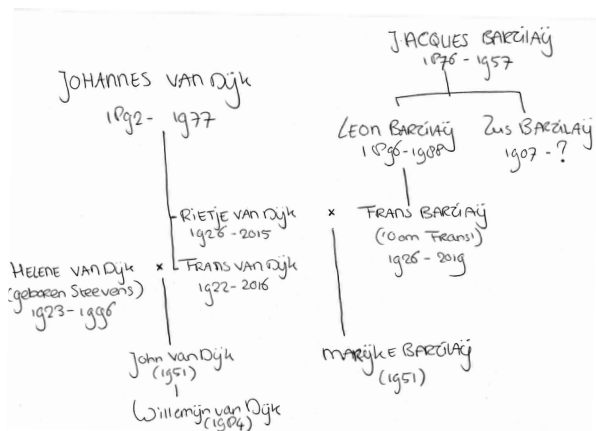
JACQUES BARZILAY
1876 - 1957

JOHANNES VAN DIJK
1892 - 1977

LEON BARZILAY
1896 - 1988

ZUS BARZILAY
1907 - ?

RIETJE VAN DIJK
1926 - 2015

×

FRANS BARZILAY
('Oom Frans')
1926 - 2019

HELENE VAN DIJK
(geboren Steevens)
1923 - 1996

×

FRANS VAN DIJK
1922 - 2016

JOHN VAN DIJK
(1951)

MARIJKE BARZILAY
(1951)

Willemijn van Dijk
(1984)